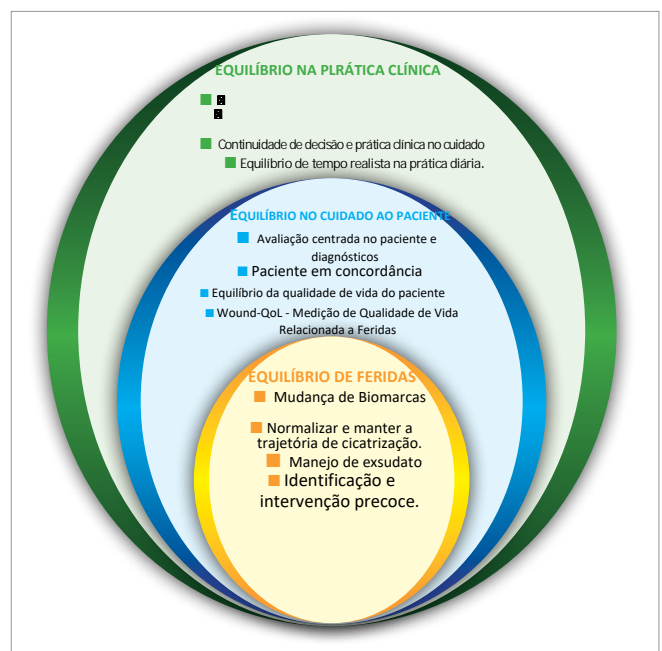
EQUILÍBRIO NA PLRÁTICA CLÍNICA

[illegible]

Continuidade de decisão e prática clínica no cuidado

Equilíbrio de tempo realista na prática diária.

EQUILÍBRIO NO CUIDADO AO PACIENTE

Avaliação centrada no paciente e diagnósticos

Paciente em concordância

Equilíbrio da qualidade de vida do paciente

Wound-QoL - Medição de Qualidade de Vida Relacionada a Feridas

EQUILÍBRIO DE FERIDAS

Mudança de Biomarcas

Normalizar e manter a trajetória de cicatrização.

Manejo de exsudato

Identificação e intervenção precoce.